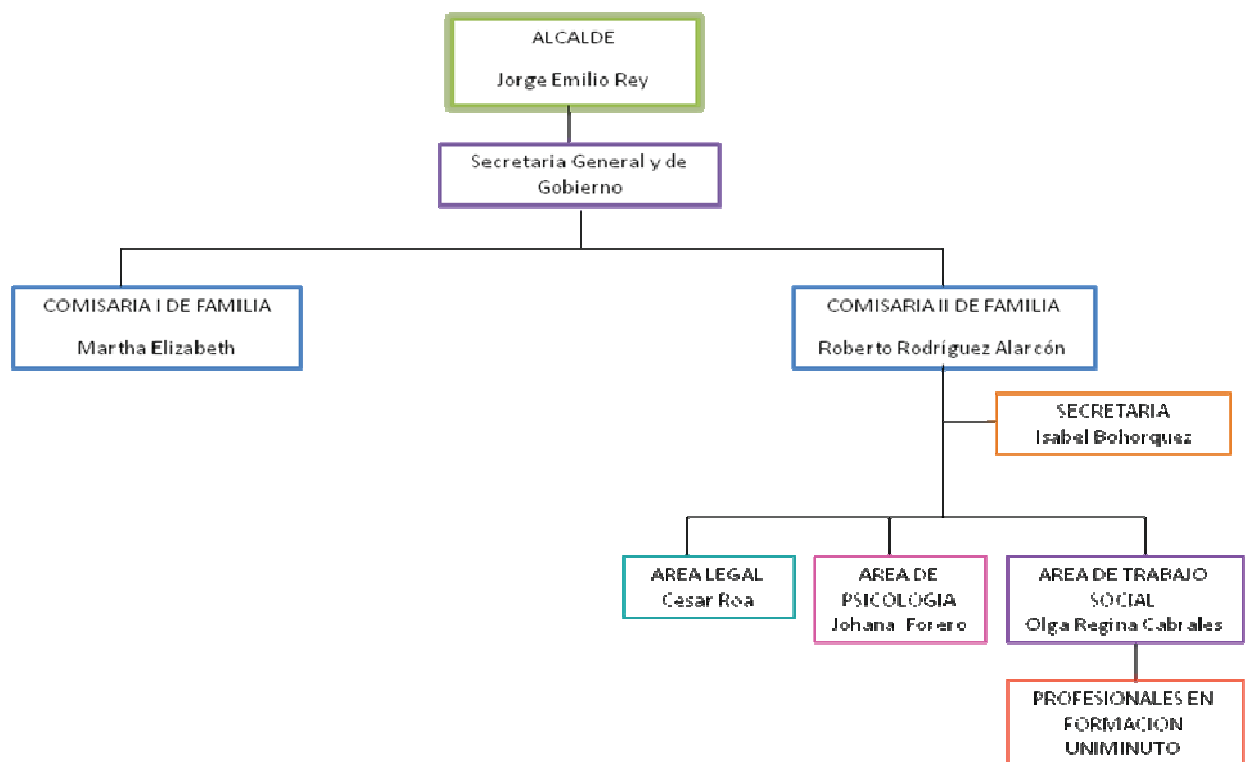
ALCALDE

Jorge Emilio Rey

Secretaria General y de Gobierno

COMISARIA I DE FAMILIA

Martha Elizabeth

COMISARIA II DE FAMILIA

Roberto Rodríguez Alarcón

SECRETARIA
Isabel Bohorquez

AREA LEGAL
Cesar Roa

AREA DE PSICOLOGIA
Johana Forero

AREA DE TRABAJO SOCIAL
Olga Regina Cabrales

PROFESIONALES EN FORMACION UNIMINUTO